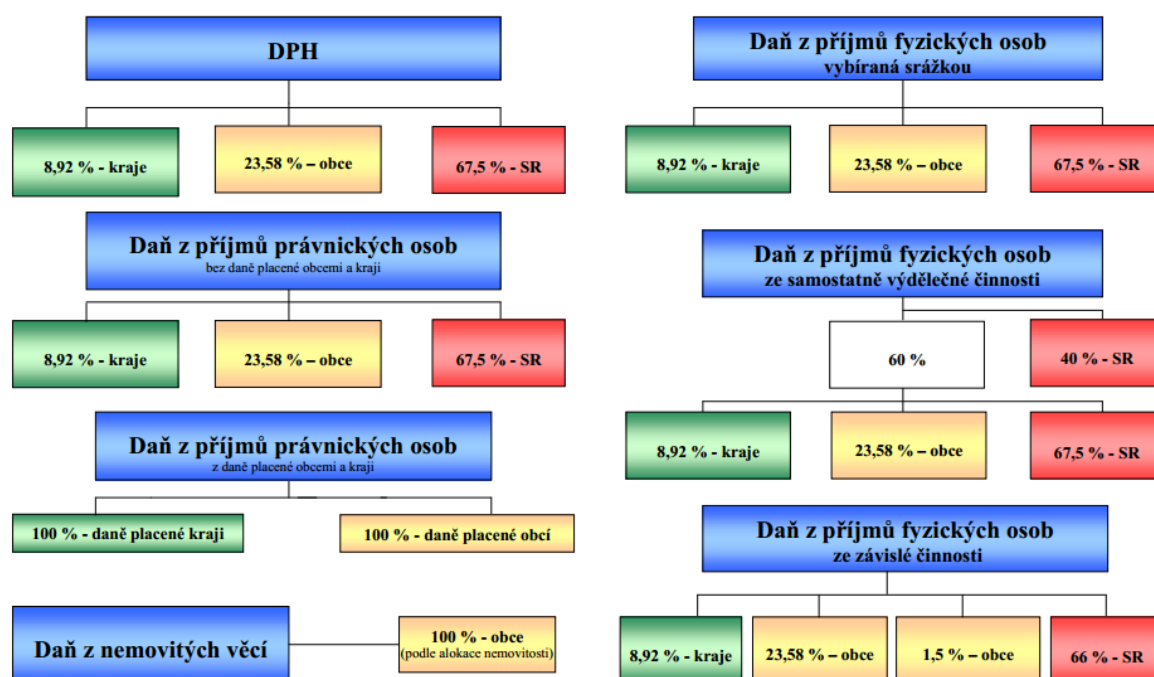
DPH

8,92 % - kraje

23,58 % – obce

67,5 % - SR

Daň z příjmů právnických osob
bez daně placené obcemi a kraji

8,92 % - kraje

23,58 % – obce

67,5 % - SR

Daň z příjmů právnických osob
z daně placené obcemi a kraji

100 % - daně placené kraji

100 % - daně placené obcí

Daň z nemovitých věcí

100 % - obce
(podle alokace nemovitosti)

Daň z příjmů fyzických osob
vybíraná srážkou

8,92 % - kraje

23,58 % – obce

67,5 % - SR

Daň z příjmů fyzických osob
ze samostatně výdělečné činnosti

60 %

40 % - SR

8,92 % - kraje

23,58 % – obce

67,5 % - SR

Daň z příjmů fyzických osob
ze závislé činnosti

8,92 % - kraje

23,58 % – obce

1,5 % – obce

66 % - SR